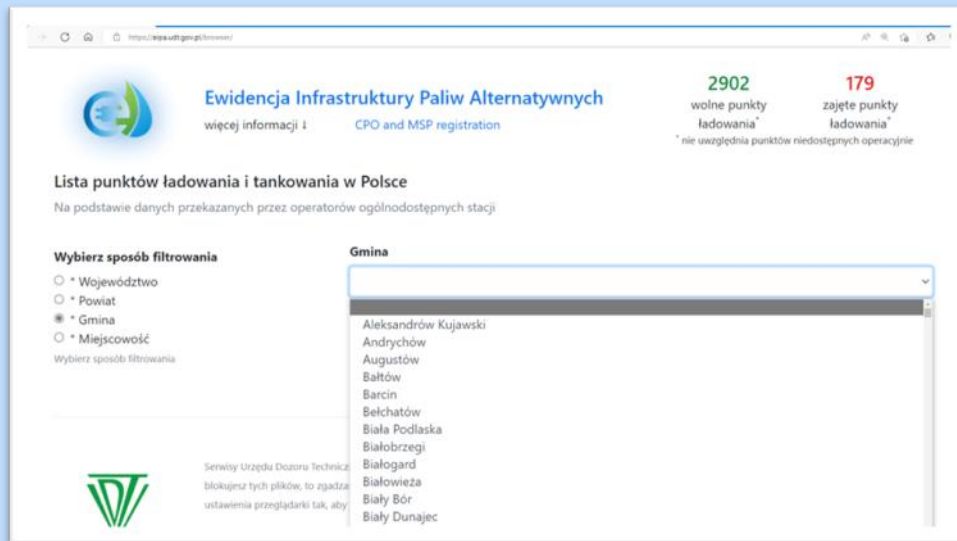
https://eipa.udt.gov.pl/browser/

Ewidencja Infrastruktury Paliw Alternatywnych

więcej informacji ↓ CPO and MSP registration

2902
wolne punkty ładowania*

179
zajęte punkty ładowania*

* nie uwzględnia punktów niedostępnych operacyjnie

Lista punktów ładowania i tankowania w Polsce

Na podstawie danych przekazanych przez operatorów ogólnodostępnych stacji

Wybierz sposób filtrowania

* Województwo
* Powiat
* Gmina
* Miejscowość

Wybierz sposób filtrowania

Gmina

Aleksandrów Kujawski
Andrychów
Augustów
Bałtów
Barcin
Bełchatów
Biała Podlaska
Białobrzegi
Białogard
Białowieża
Biały Bór
Biały Dunajec

Serwisy Urzędu Dozoru Technicz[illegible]
blokujesz tych plików, to zgadza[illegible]
ustawienia przeglądarki tak, aby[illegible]

UDT